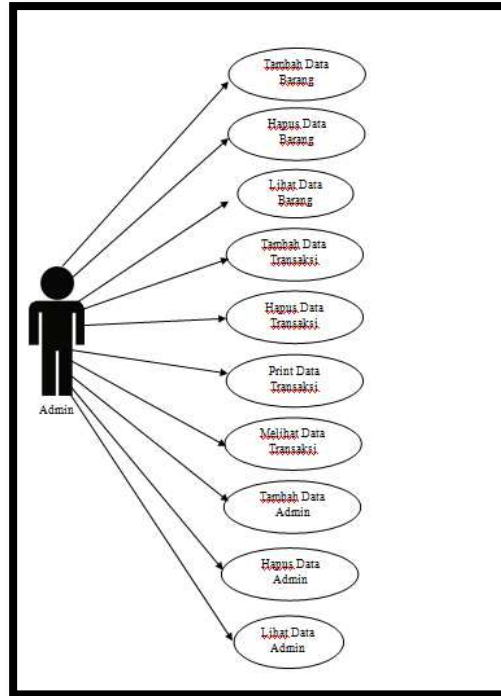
Tambah Data Barang

Hapus Data Barang

Lihat Data Barang

Tambah Data Transaksi

Hapus Data Transaksi

Print Data Transaksi

Melihat Data Transaksi

Tambah Data Admin

Hapus Data Admin

Lihat Data Admin

Admin